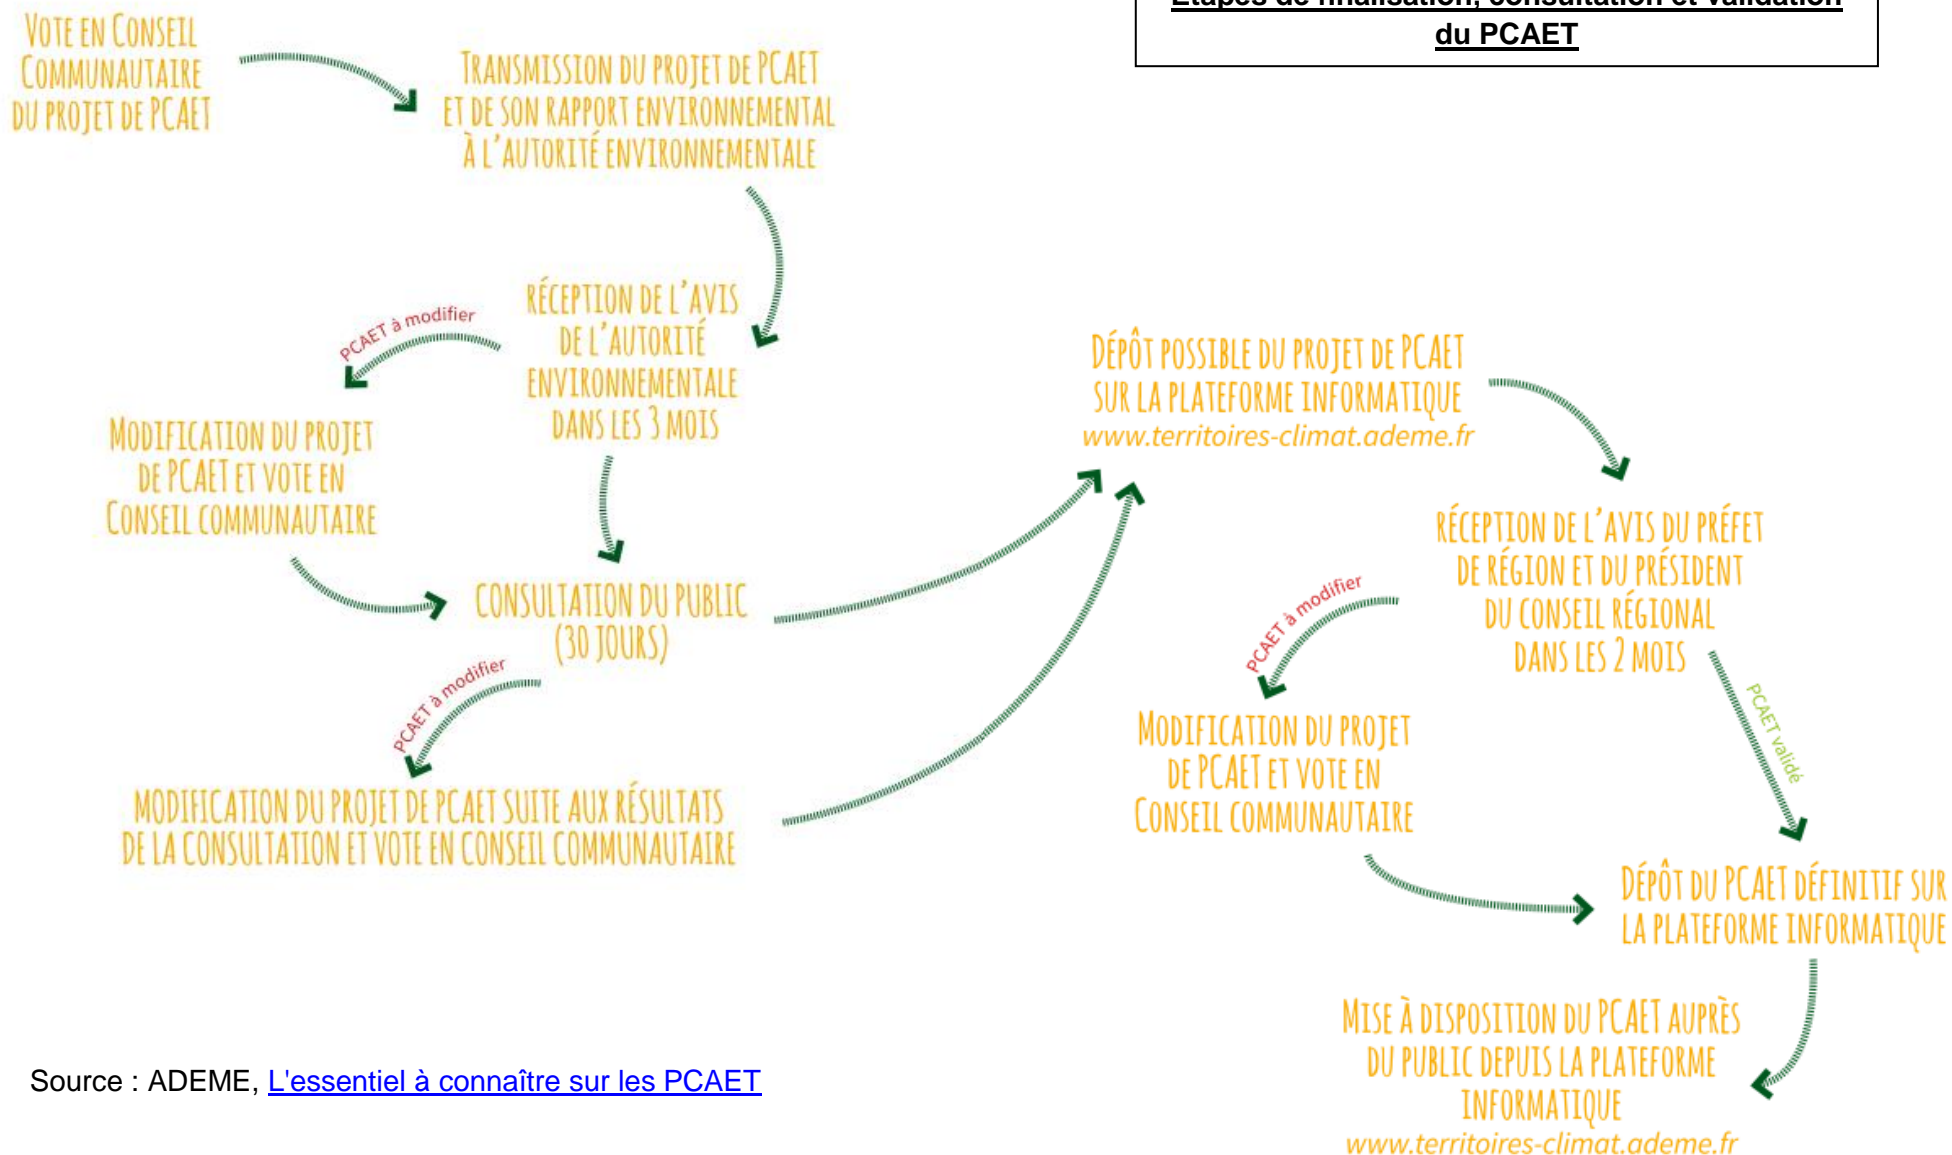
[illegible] du PCAET

Vote en Conseil Communautaire du projet de PCAET

Transmission du projet de PCAET et de son rapport environnemental à l'autorité environnementale

Réception de l'avis de l'autorité environnementale dans les 3 mois

PCAET à modifier

Modification du projet de PCAET et vote en Conseil communautaire

Consultation du public (30 jours)

PCAET à modifier

Modification du projet de PCAET suite aux résultats de la consultation et vote en Conseil communautaire

Dépôt possible du projet de PCAET sur la plateforme informatique www.territoires-climat.ademe.fr

Réception de l'avis du préfet de région et du président du Conseil régional dans les 2 mois

PCAET à modifier

Modification du projet de PCAET et vote en Conseil communautaire

PCAET validé

Dépôt du PCAET définitif sur la plateforme informatique

Mise à disposition du PCAET auprès du public depuis la plateforme informatique www.territoires-climat.ademe.fr

Source : ADEME, L'essentiel à connaître sur les PCAET